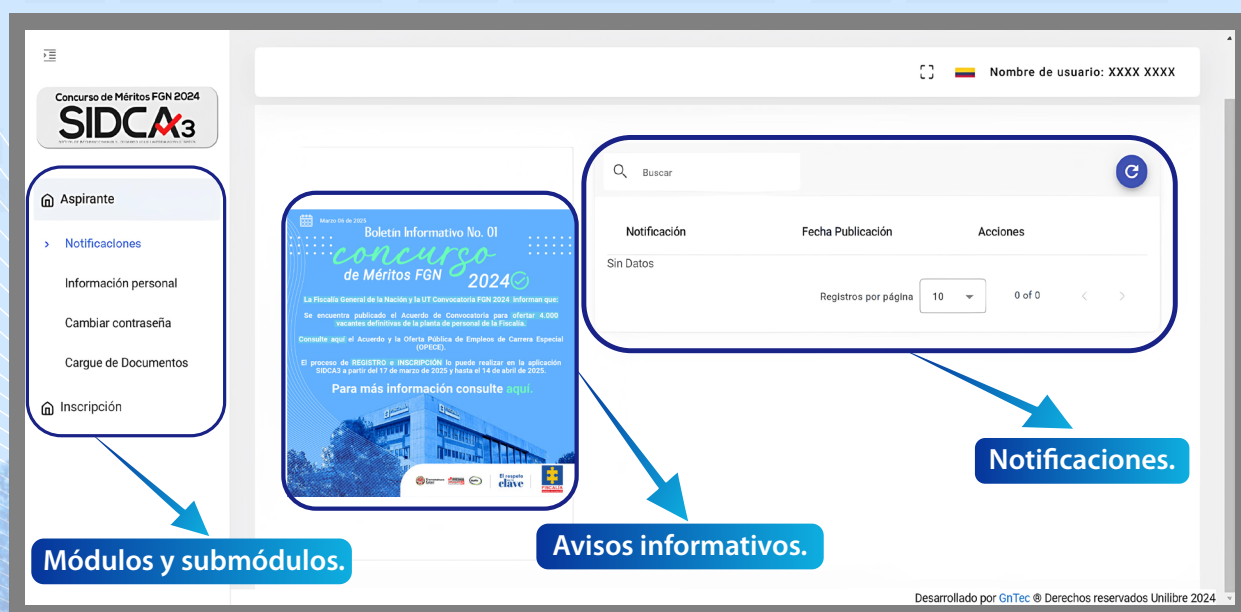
Concurso de Méritos FGN 2024
SIDCA3

Aspirante
Notificaciones
Información personal
Cambiar contraseña
Cargue de Documentos
Inscripción

Nombre de usuario: XXXX XXXX

Marzo 06 de 2025
Boletín Informativo No. 01
concurso
de Méritos FGN
2024
La Fiscalía General de la Nación y la UT Convocatoria FGN 2024 informan que:
Se encuentra publicado el Acuerdo de Convocatoria para ofertar 4.000 vacantes definitivas de la planta de personal de la Fiscalía.
Consulte aquí el Acuerdo y la Oferta Pública de Empleos de Carrera Especial (OPECE).
El proceso de REGISTRO e INSCRIPCIÓN lo puede realizar en la aplicación SIDCA3 a partir del 17 de marzo de 2025 y hasta el 14 de abril de 2025.
Para más información consulte aquí.
El respeto es clave
FISCALÍA

Buscar
Notificación
Fecha Publicación
Acciones
Sin Datos
Registros por página
10
0 of 0

Notificaciones.
Módulos y submódulos.
Avisos informativos.

Desarrollado por GnTec ® Derechos reservados Unilibre 2024